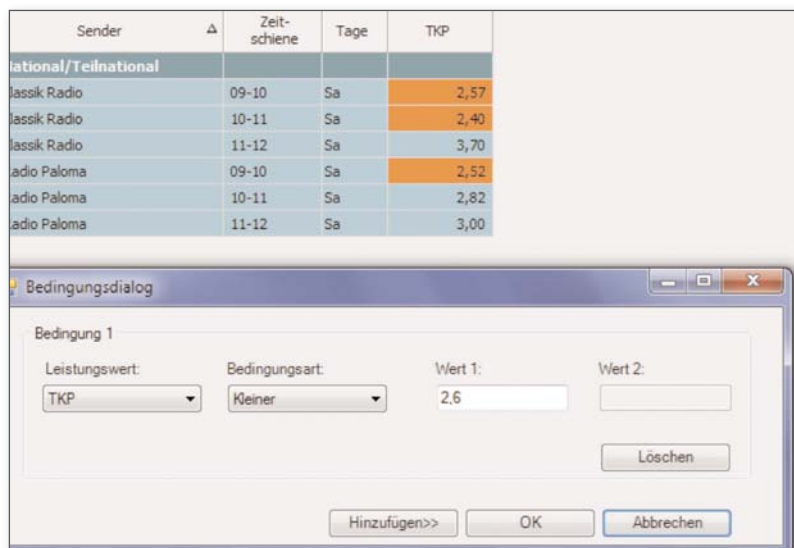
| Sender | Zeitschiene | Tage | TKP |
|---|---|---|---|
| lational/Teilnational | | | |
| lassik Radio | 09-10 | Sa | 2,57 |
| lassik Radio | 10-11 | Sa | 2,40 |
| lassik Radio | 11-12 | Sa | 3,70 |
| adio Paloma | 09-10 | Sa | 2,52 |
| adio Paloma | 10-11 | Sa | 2,82 |
| adio Paloma | 11-12 | Sa | 3,00 |

Bedingungsdialog

Bedingung 1

Leistungswert: TKP

Bedingungsart: Kleiner

Wert 1: 2,6

Wert 2:

Löschen

Hinzufügen>> OK Abbrechen